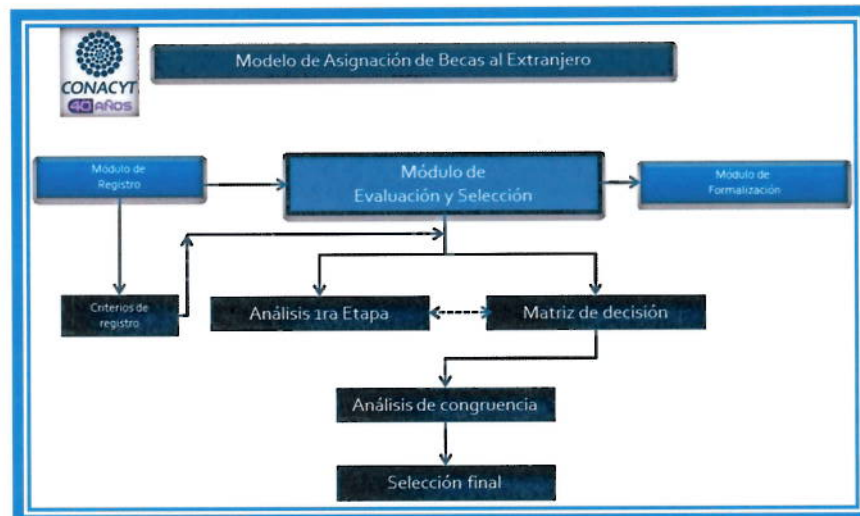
CONACYT
40 años

Modelo de Asignación de Becas al Extranjero

Módulo de Registro

Módulo de Evaluación y Selección

Módulo de Formalización

Criterios de registro

Análisis 1ra Etapa

Matriz de decisión

Análisis de congruencia

Selección final